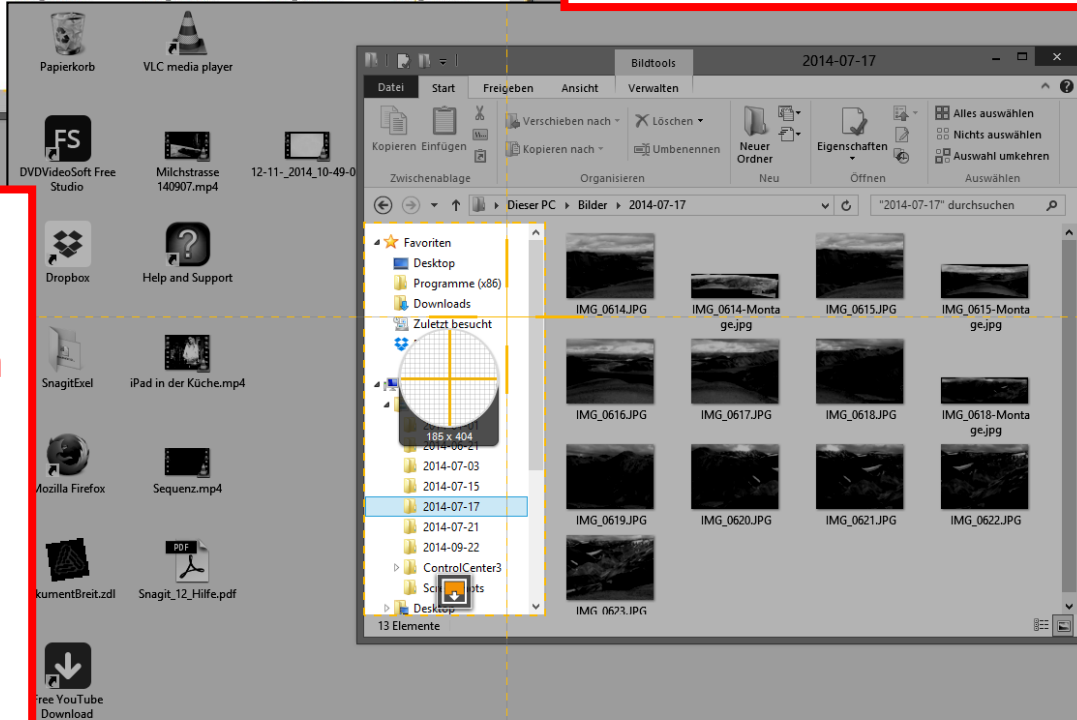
Papierkorb
VLC media player
DVDVideoSoft Free Studio
Milchstrasse 140907.mp4
12-11-_2014_10-49-0
Dropbox
Help and Support
SnagitExel
iPad in der Küche.mp4
Mozilla Firefox
Sequenz.mp4
kumentBreit.zdl
Snagit_12_Hilfe.pdf
Free YouTube Download

Bildtools
2014-07-17
Datei
Start
Freigeben
Ansicht
Verwalten
Kopieren
Einfügen
Verschieben nach
Kopieren nach
Löschen
Umbenennen
Neuer Ordner
Eigenschaften
Alles auswählen
Nichts auswählen
Auswahl umkehren
Zwischenablage
Organisieren
Neu
Öffnen
Auswählen
Dieser PC › Bilder › 2014-07-17
"2014-07-17" durchsuchen
Favoriten
Desktop
Programme (x86)
Downloads
Zuletzt besucht
185 x 404
2014-07-03
2014-07-15
2014-07-17
2014-07-21
2014-09-22
ControlCenter3
Sc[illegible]ots
Desktop
IMG_0614.JPG
IMG_0614-Montage.jpg
IMG_0615.JPG
IMG_0615-Montage.jpg
IMG_0616.JPG
IMG_0617.JPG
IMG_0618.JPG
IMG_0618-Montage.jpg
IMG_0619.JPG
IMG_0620.JPG
IMG_0621.JPG
IMG_0622.JPG
IMG_0623.JPG
13 Elemente